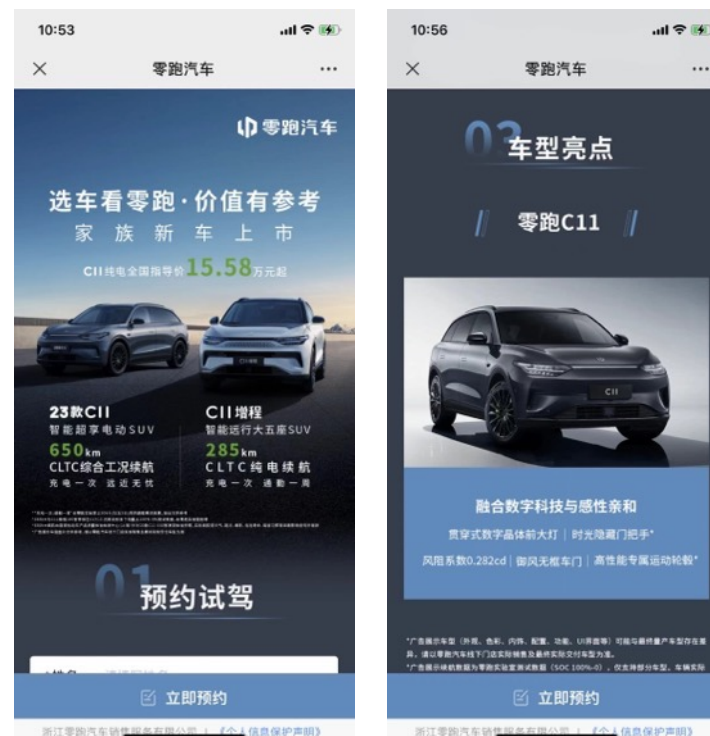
10:53

零跑汽车

零跑汽车

选车看零跑·价值有参考
家族新车上市

C11纯电全国指导价15.58万元起

23款C11
智能超享电动SUV
650km
CLTC综合工况续航
充电一次 远近无忧

C11增程
智能远行大五座SUV
285km
CLTC纯电续航
充电一次 通勤一周

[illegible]

01
预约试驾

立即预约

浙江零跑汽车销售服务有限公司 | 《个人信息保护声明》

10:56

零跑汽车

02
车型亮点

零跑C11

C11

融合数字科技与感性亲和

贯穿式数字晶体前大灯 | 时光隐藏门把手*

风阻系数0.282cd | 御风无框车门 | 高性能专属运动轮毂*

*广告展示车型（外观、色彩、内饰、配置、功能、UI界面等）可能与最终量产车型存在差异，请以零跑汽车线下门店实际销售及最终实际交付车型为准。
*广告展示续航数据为零跑实验室测试数据（SOC 100%-0），仅支持部分车型，车辆实际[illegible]

立即预约

浙江零跑汽车销售服务有限公司 | 《个人信息保护声明》